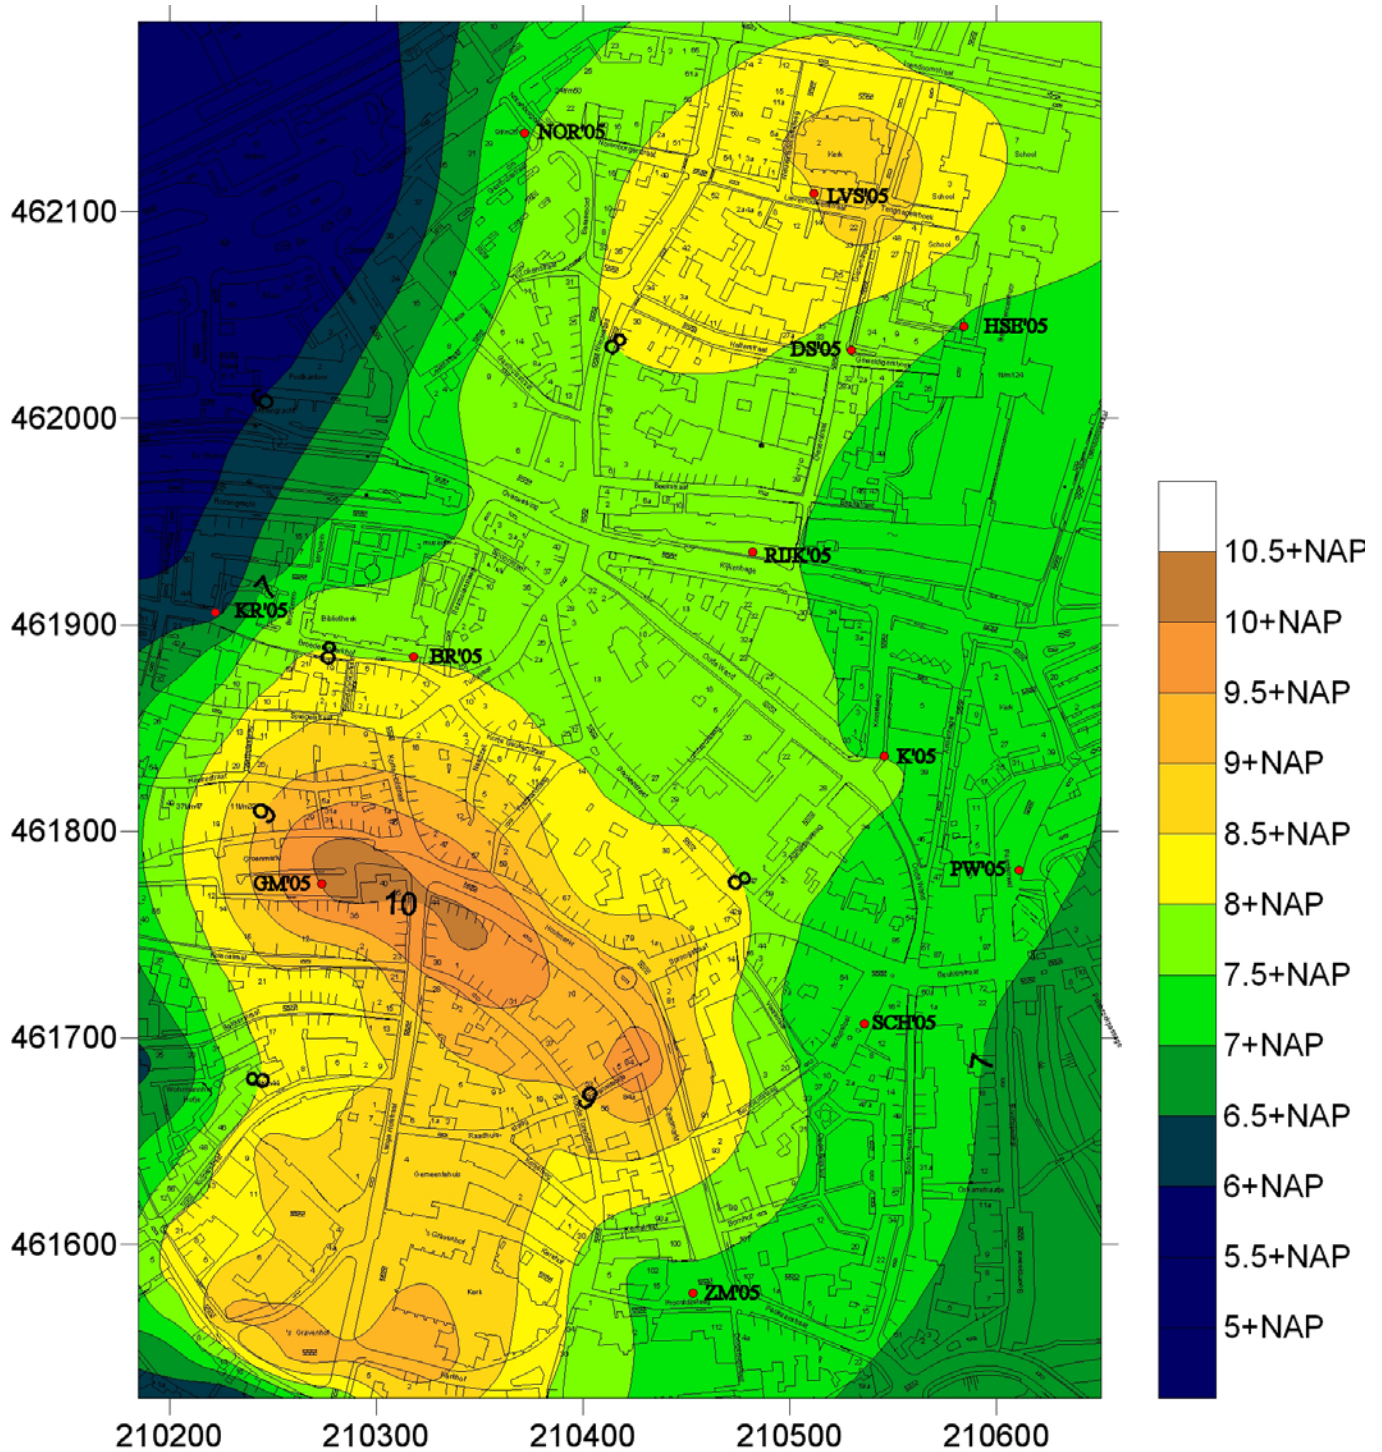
462100
462000
461900
461800
461700
461600

210200 210300 210400 210500 210600

NOR'05
LVS'05
HSE'05
DS'05
RIJK'05
KR'05
BR'05
K'05
PW'05
GM'05
SCH'05
ZM'05

8
9
7
8
9
10
8
8
9
7

10.5+NAP
10+NAP
9.5+NAP
9+NAP
8.5+NAP
8+NAP
7.5+NAP
7+NAP
6.5+NAP
6+NAP
5.5+NAP
5+NAP